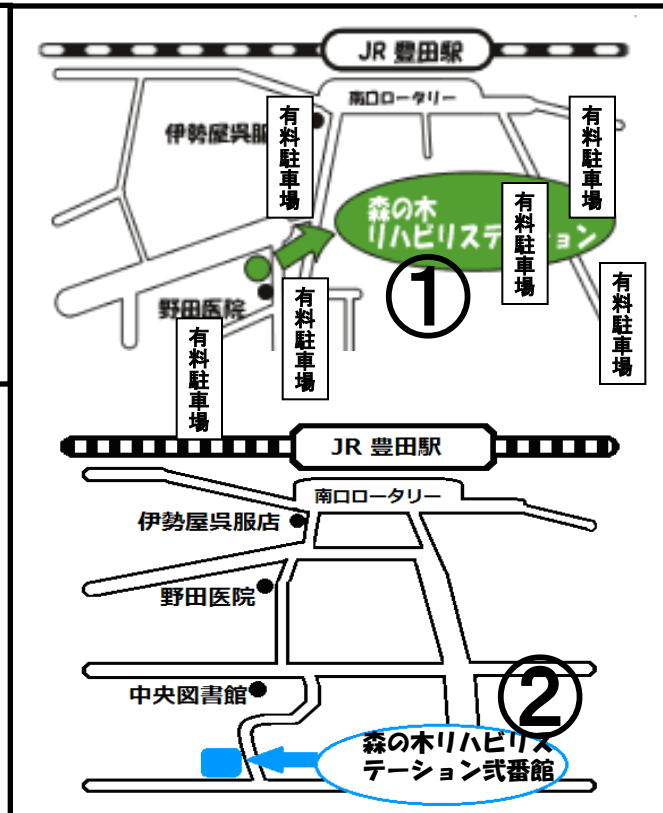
JR 豊田駅

南口ロータリー

伊勢屋呉服

有料駐車場

有料駐車場

森の木リハビリステーション

有料駐車場

有料駐車場

①

野田医院

有料駐車場

有料駐車場

JR 豊田駅

南口ロータリー

伊勢屋呉服店

野田医院

中央図書館

②

森の木リハビリステーション弐番館